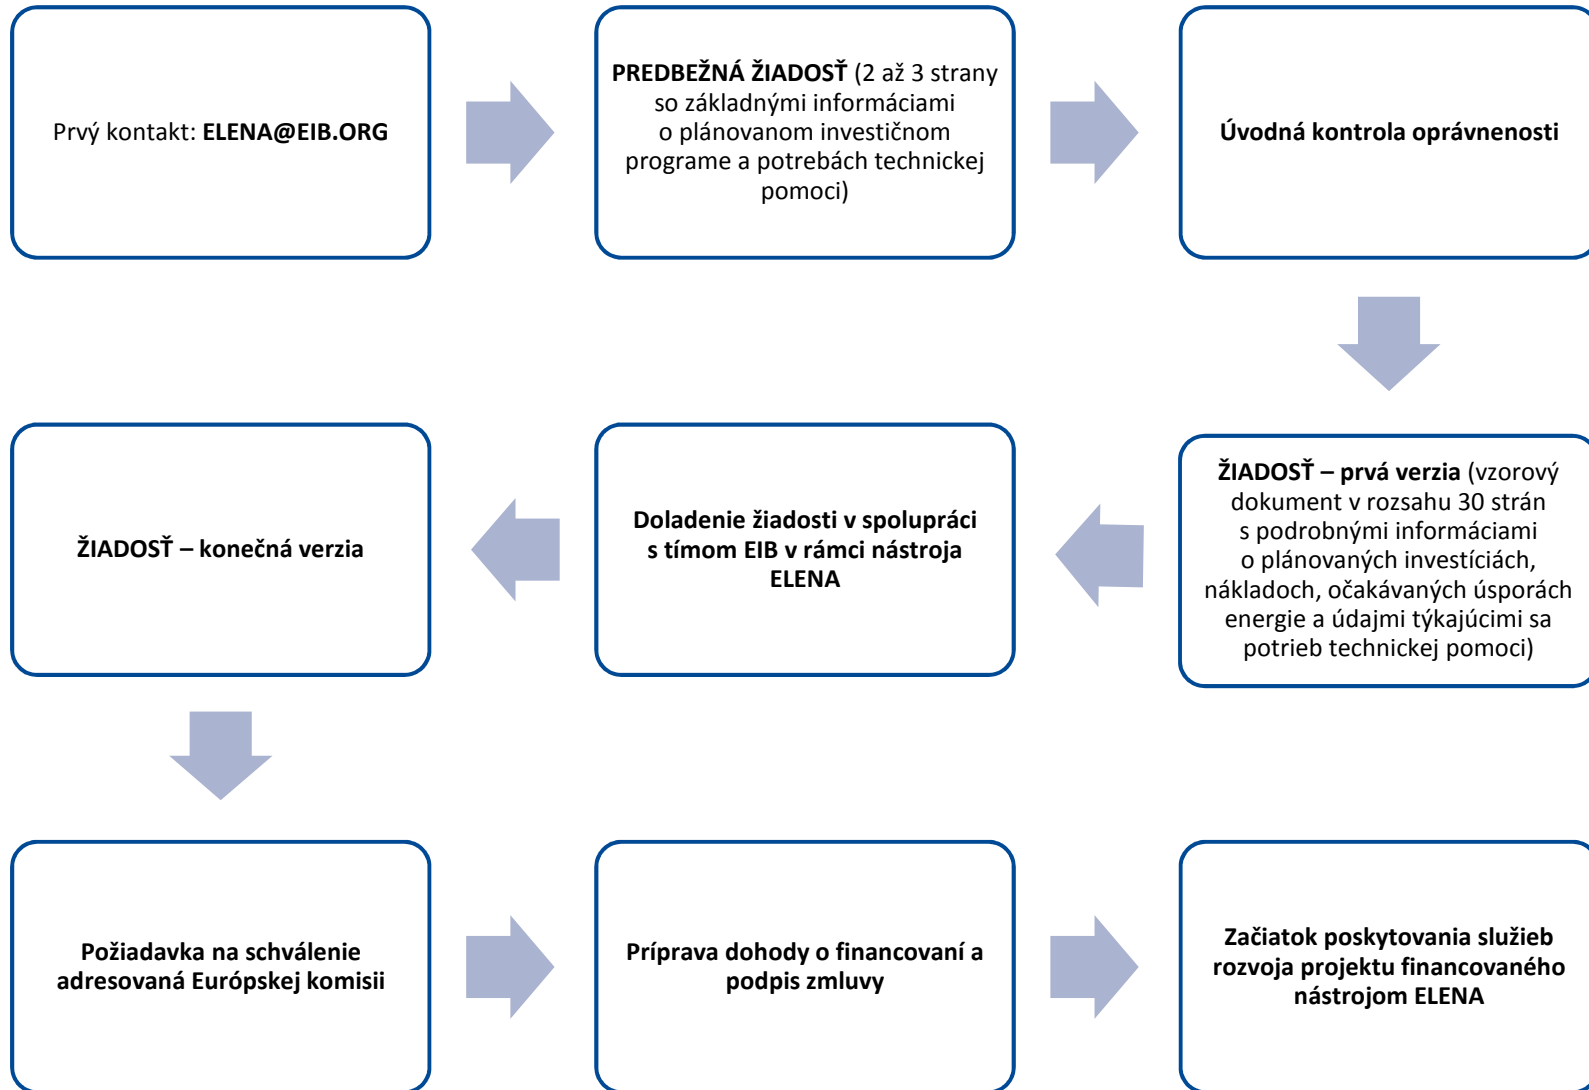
Prvý kontakt: ELENA@EIB.ORG

PREDBEŽNÁ ŽIADOSŤ (2 až 3 strany so základnými informáciami o plánovanom investičnom programe a potrebách technickej pomoci)

Úvodná kontrola oprávnenosti

ŽIADOSŤ – prvá verzia (vzorový dokument v rozsahu 30 strán s podrobnými informáciami o plánovaných investíciách, nákladoch, očakávaných úsporách energie a údajmi týkajúcimi sa potrieb technickej pomoci)

Doladenie žiadosti v spolupráci s tímom EIB v rámci nástroja ELENA

ŽIADOSŤ – konečná verzia

Požiadavka na schválenie adresovaná Európskej komisii

Príprava dohody o financovaní a podpis zmluvy

Začiatok poskytovania služieb rozvoja projektu financovaného nástrojom ELENA